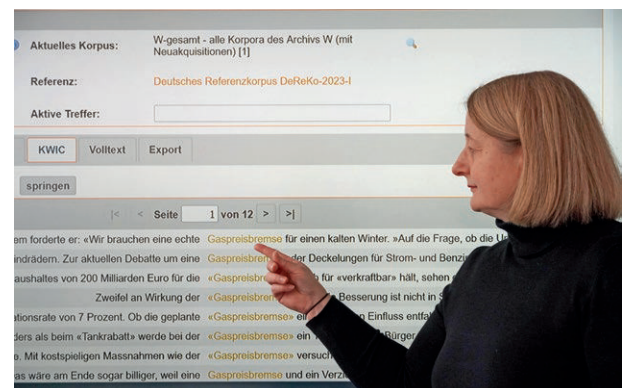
Aktuelles Korpus: W-gesamt - alle Korpora des Archivs W (mit Neuakquisitionen) [1]

Referenz: Deutsches Referenzkorpus DeReKo-2023-I

Aktive Treffer:

KWIC Volltext Export

springen

|< < Seite 1 von 12 > >|

em forderte er: «Wir brauchen eine echte Gaspreisbremse für einen kalten Winter. »Auf die Frage, ob die U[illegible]

indrädern. Zur aktuellen Debatte um eine Gaspreisbrem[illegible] der Deckelungen für Strom- und Benzi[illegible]

aushaltes von 200 Milliarden Euro für die «Gaspreisbr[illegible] für «verkraftbar» hält, sehen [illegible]

Zweifel an Wirkung der «Gaspreisbrem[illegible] Besserung ist nicht in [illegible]

ationsrate von 7 Prozent. Ob die geplante «Gaspreisbremse» ei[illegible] Einfluss entfal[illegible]

ders als beim «Tankrabatt» werde bei der «Gaspreisbremse» ein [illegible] Bürger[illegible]

e. Mit kostspieligen Massnahmen wie der «Gaspreisbremse» versuch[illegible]

as wäre am Ende sogar billiger, weil eine Gaspreisbremse und ein Verz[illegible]